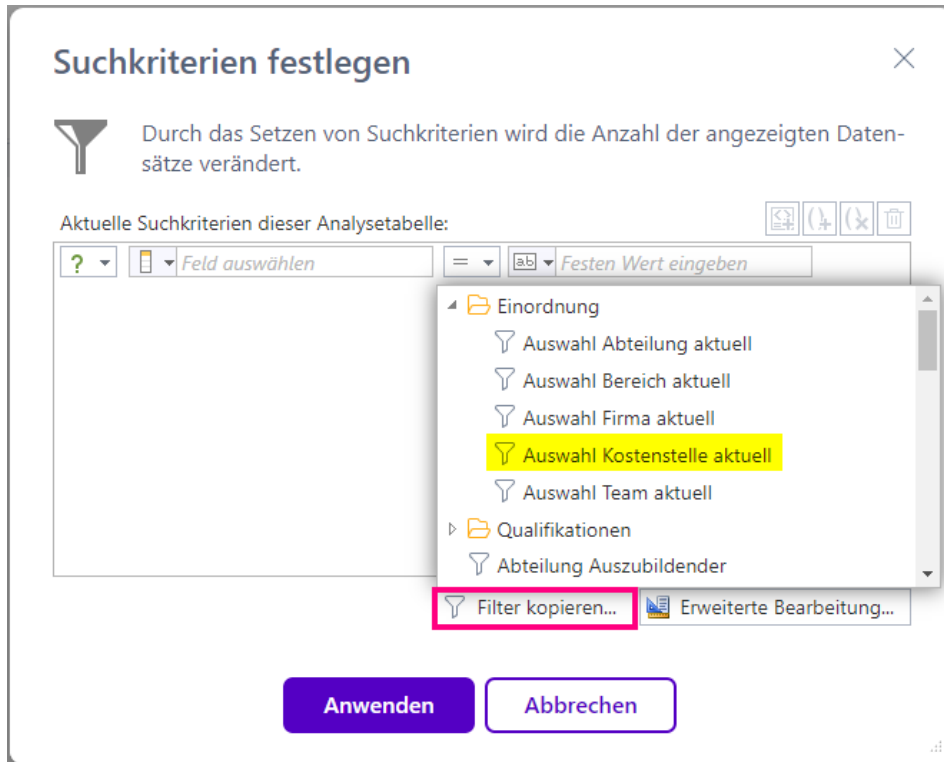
Suchkriterien festlegen

×

Durch das Setzen von Suchkriterien wird die Anzahl der angezeigten Datensätze verändert.

Aktuelle Suchkriterien dieser Analysetabelle:

? Feld auswählen = ab Festen Wert eingeben

Einordnung
Auswahl Abteilung aktuell
Auswahl Bereich aktuell
Auswahl Firma aktuell
Auswahl Kostenstelle aktuell
Auswahl Team aktuell
Qualifikationen
Abteilung Auszubildender

Filter kopieren... Erweiterte Bearbeitung...

Anwenden Abbrechen